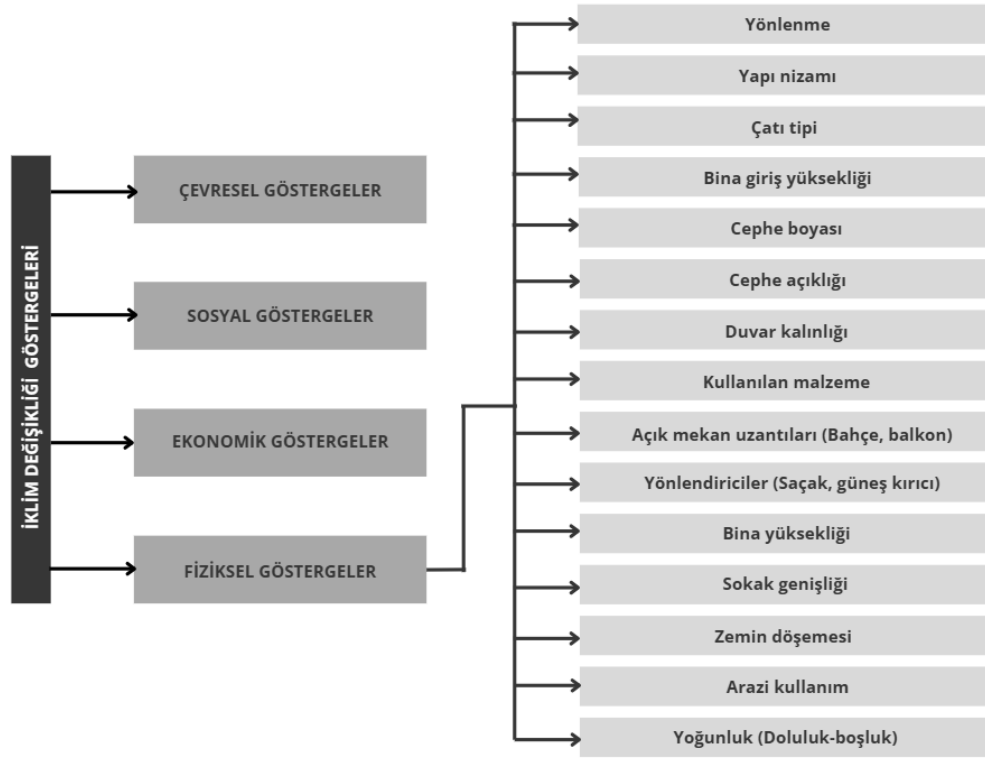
İKLİM DEĞİŞİKLİĞİ GÖSTERGELERİ

ÇEVRESEL GÖSTERGELER

SOSYAL GÖSTERGELER

EKONOMİK GÖSTERGELER

FİZİKSEL GÖSTERGELER

Yönlenme

Yapı nizamı

Çatı tipi

Bina giriş yüksekliği

Cephe boyası

Cephe açıklığı

Duvar kalınlığı

Kullanılan malzeme

Açık mekan uzantıları (Bahçe, balkon)

Yönlendiriciler (Saçak, güneş kırıcı)

Bina yüksekliği

Sokak genişliği

Zemin döşemesi

Arazi kullanım

Yoğunluk (Doluluk-boşluk)